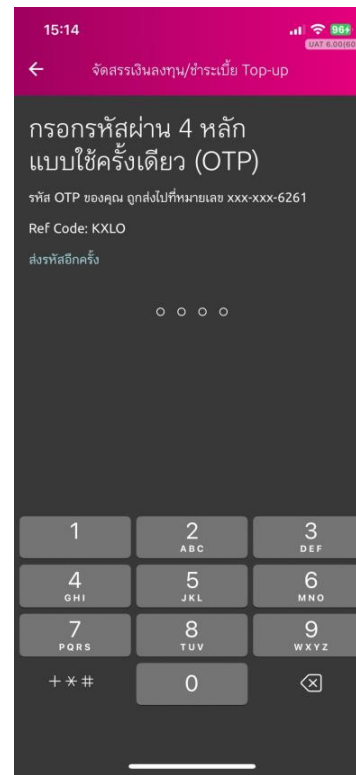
15:14
96+
UAT 6.00(60

←
จัดสรรเงินลงทุน/ชำระเบี้ย Top-up

กรอกรหัสผ่าน 4 หลัก แบบใช้ครั้งเดียว (OTP)

รหัส OTP ของคุณ ถูกส่งไปที่หมายเลข xxx-xxx-6261

Ref Code: KXLO

ส่งรหัสอีกครั้ง

| 1 | 2 ABC | 3 DEF |
|---|---|---|
| 4 GHI | 5 JKL | 6 MNO |
| 7 PQRS | 8 TUV | 9 WXYZ |
| + * # | 0 | ⌫ |